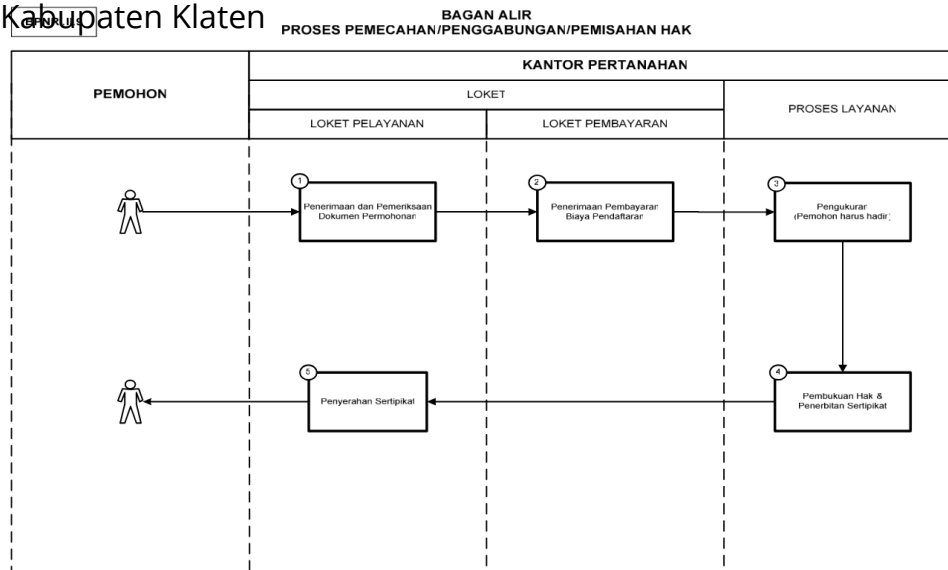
Kabupaten Klaten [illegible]

BAGAN ALIR
PROSES PEMECAHAN/PENGGABUNGAN/PEMISAHAN HAK

| PEMOHON | KANTOR PERTANAHAN | | |
|---|---|---|---|
| | LOKET | | PROSES LAYANAN |
| | LOKET PELAYANAN | LOKET PEMBAYARAN | |

1 Penerimaan dan Pemeriksaan Dokumen Permohonan

2 Penerimaan Pembayaran Biaya Pendaftaran

3 Pengukuran (Pemohon harus hadir)

4 Pembukuan Hak & Penerbitan Sertipikat

5 Penyerahan Sertipikat